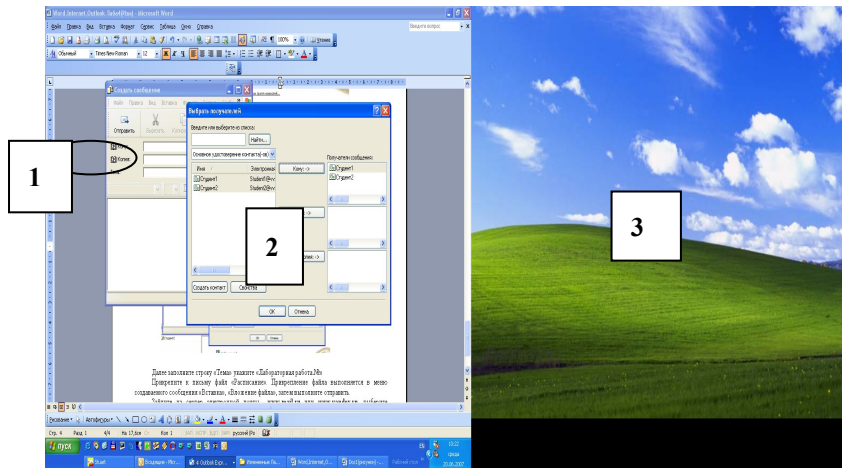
Word Internet Outlook Лаб4(Рос) - Microsoft Word

Файл Правка Вид Вставка Формат Сервис Таблица Окно Справка

Введите вопрос

Обычный Times New Roman 12

Создать сообщение

Файл Правка Вид Вставка

Отправить

Кому...

Копия...

Выбрать получателей

Введите или выберите из списка:

Найти...

Основное удостоверение контакты(-ов)

Имя

Электронный

Студент1 Student1@

Студент2 Student2@

Кому: ->

Получатели сообщения:

Студент1

Студент2

Создать контакт

Свойства

ОК

Отмена

1

2

3

Далее заполните строку «Тема» укажите «Лабораторная работа №»

Прикрепите к письму файл «Расписание». Прикрепление файла выполняется в меню создаваемого сообщения «Вставка», «Вложение файла», затем выполните отправить.

Рисование Автофигуры

Стр. 4 Разд 1 4/4 На 17,6см Ст 1 Кол 1 ЗАП ИСПР ВДЛ ЗАМ русский (Ро

пуск

20.06.2007

среда